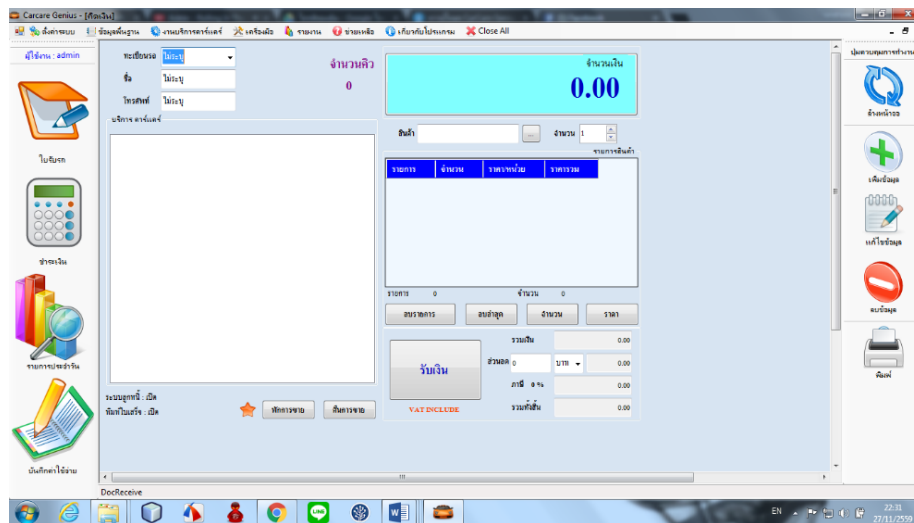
Carcare Genius - [คิดเงิน]

ตั้งค่าระบบ ข้อมูลพื้นฐาน งานบริการคาร์แคร์ เครื่องมือ รายงาน ช่วยเหลือ เกี่ยวกับโปรแกรม Close All

ผู้ใช้งาน : admin

ใบรับรถ

ชำระเงิน

รายการประจำวัน

บันทึกค่าใช้จ่าย

ทะเบียนรถ ไม่ระบุ
ชื่อ ไม่ระบุ
โทรศัพท์ ไม่ระบุ

จำนวนคิว
0

บริการ คาร์แคร์

ระบบลูกหนี้ : เปิด
พิมพ์ใบเสร็จ : เปิด

พักการขาย สินค้าขาย

จำนวนเงิน
0.00

สินค้า ... จำนวน 1

รายการสินค้า

| รายการ | จำนวน | ราคาต่อหน่วย | ราคารวม |
|---|---|---|---|

รายการ 0 จำนวน 0

ลบรายการ ลบล่าสุด จำนวน ราคา

รับเงิน

VAT INCLUDE

รวมเงิน 0.00
ส่วนลด 0 บาท 0.00
ภาษี 0 % 0.00
รวมทั้งสิ้น 0.00

ปุ่มควบคุมการทำงาน

ล้างหน้าจอ

เพิ่มข้อมูล

แก้ไขข้อมูล

ลบข้อมูล

พิมพ์

DocReceive

EN 22:31 27/11/2559